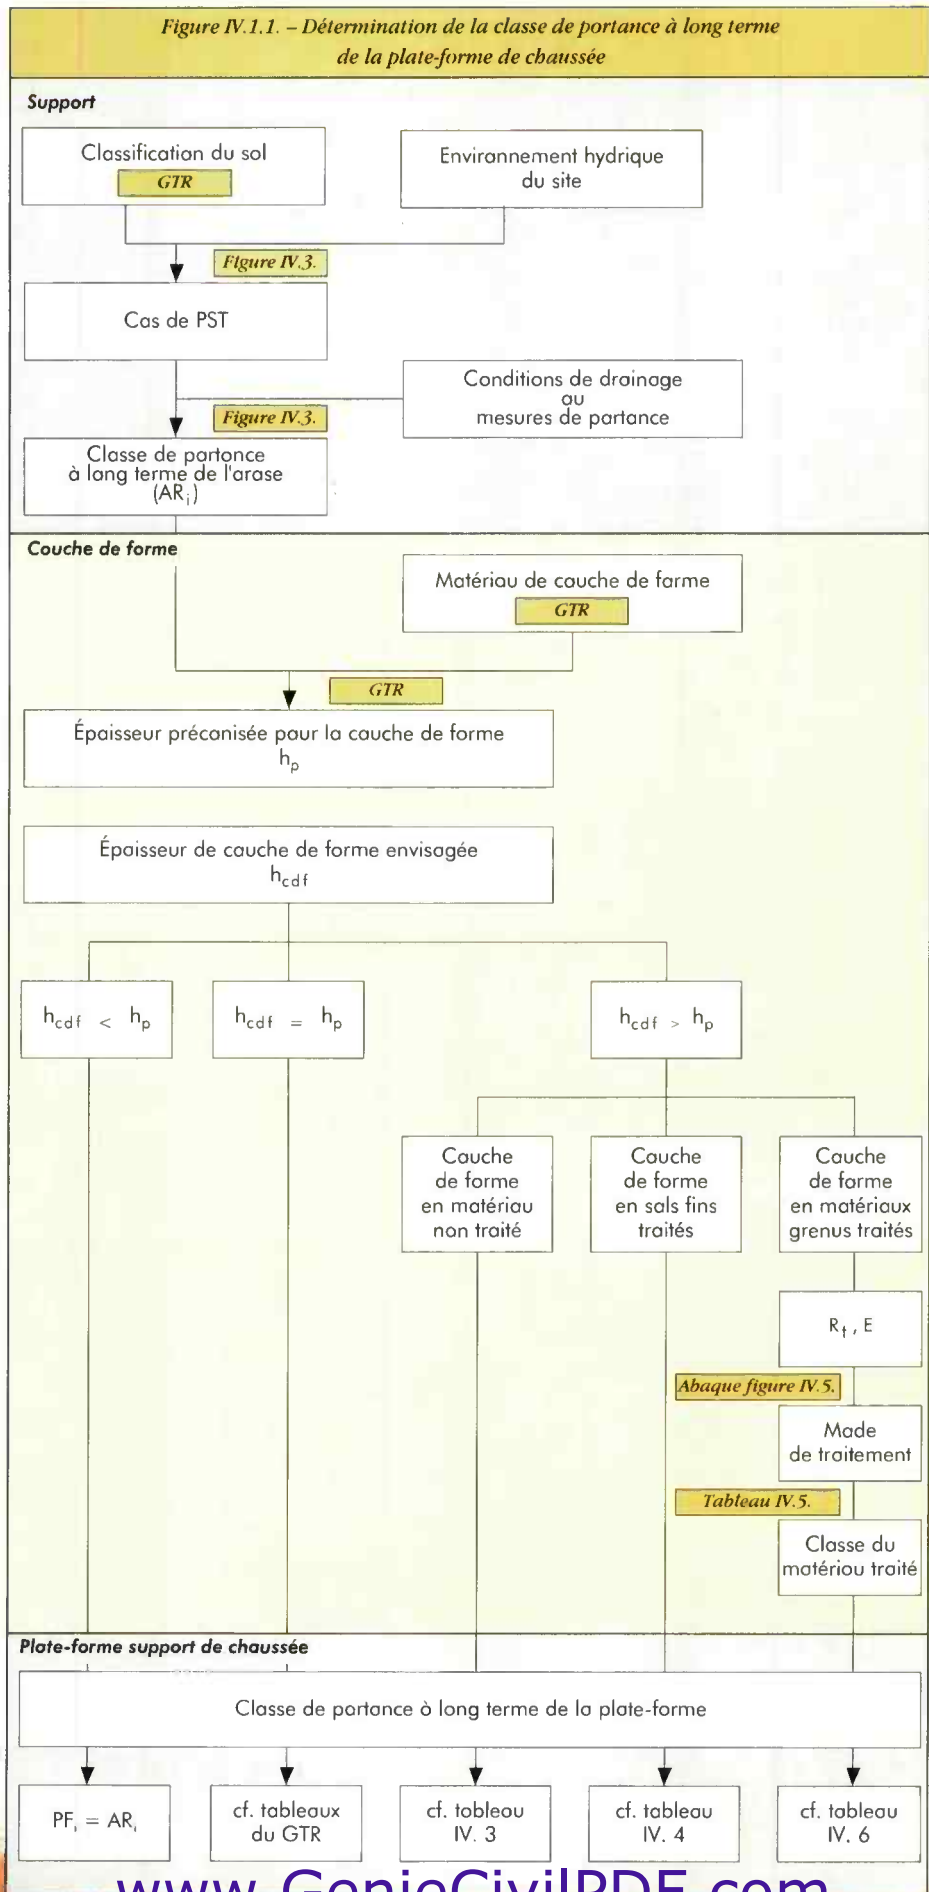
Figure IV.1.1. – Détermination de la classe de portance à long terme de la plate-forme de chaussée

Support

Classification du sol
GTR

Environnement hydrique du site

Figure IV.3.

Cas de PST

Conditions de drainage ou mesures de portance

Figure IV.3.

Classe de portance à long terme de l'arase $(AR_i)$

Couche de forme

Matériau de couche de forme
GTR

GTR

Épaisseur préconisée pour la couche de forme
$h_p$

Épaisseur de couche de forme envisagée
$h_{cdf}$

$h_{cdf} < h_p$

$h_{cdf} = h_p$

$h_{cdf} > h_p$

Couche de forme en matériau non traité

Couche de forme en sols fins traités

Couche de forme en matériaux grenus traités

$R_t$, E

Abaque figure IV.5.

Mode de traitement

Tableau IV.5.

Classe du matériau traité

Plate-forme support de chaussée

Classe de portance à long terme de la plate-forme

$PF_i = AR_i$

cf. tableaux du GTR

cf. tableau IV. 3

cf. tableau IV. 4

cf. tableau IV. 6

www.GenieCivilPDF.com